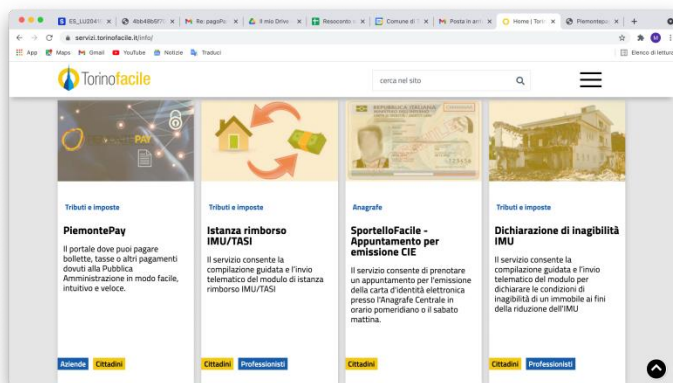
ES_LU2040 | 4bb4b6f7 | Re: pagoPA | Il mio Drive | Resoconto | Comune di | Posta in arr | Home | Torin | Piemontepay | +

servizi.torinofacile.it/info/

App Maps Gmail YouTube Notizie Traduci

Elenco di lettura

Torinofacile

cerca nel sito

PAY

Tributi e imposte

PiemontePay

Il portale dove puoi pagare bollette, tasse o altri pagamenti dovuti alla Pubblica Amministrazione in modo facile, intuitivo e veloce.

Aziende Cittadini

Tributi e imposte

Istanza rimborso IMU/TASI

Il servizio consente la compilazione guidata e l'invio telematico del modulo di istanza rimborso IMU/TASI

Cittadini Professionisti

REPUBBLICA ITALIANA

Anagrafe

SportelloFacile - Appuntamento per emissione CIE

Il servizio consente di prenotare un appuntamento per l'emissione della carta d'identità elettronica presso l'Anagrafe Centrale in orario pomeridiano o il sabato mattina.

Cittadini

Tributi e imposte

Dichiarazione di inagibilità IMU

Il servizio consente la compilazione guidata e l'invio telematico del modulo per dichiarare le condizioni di inagibilità di un immobile ai fini della riduzione dell'IMU

Cittadini Professionisti